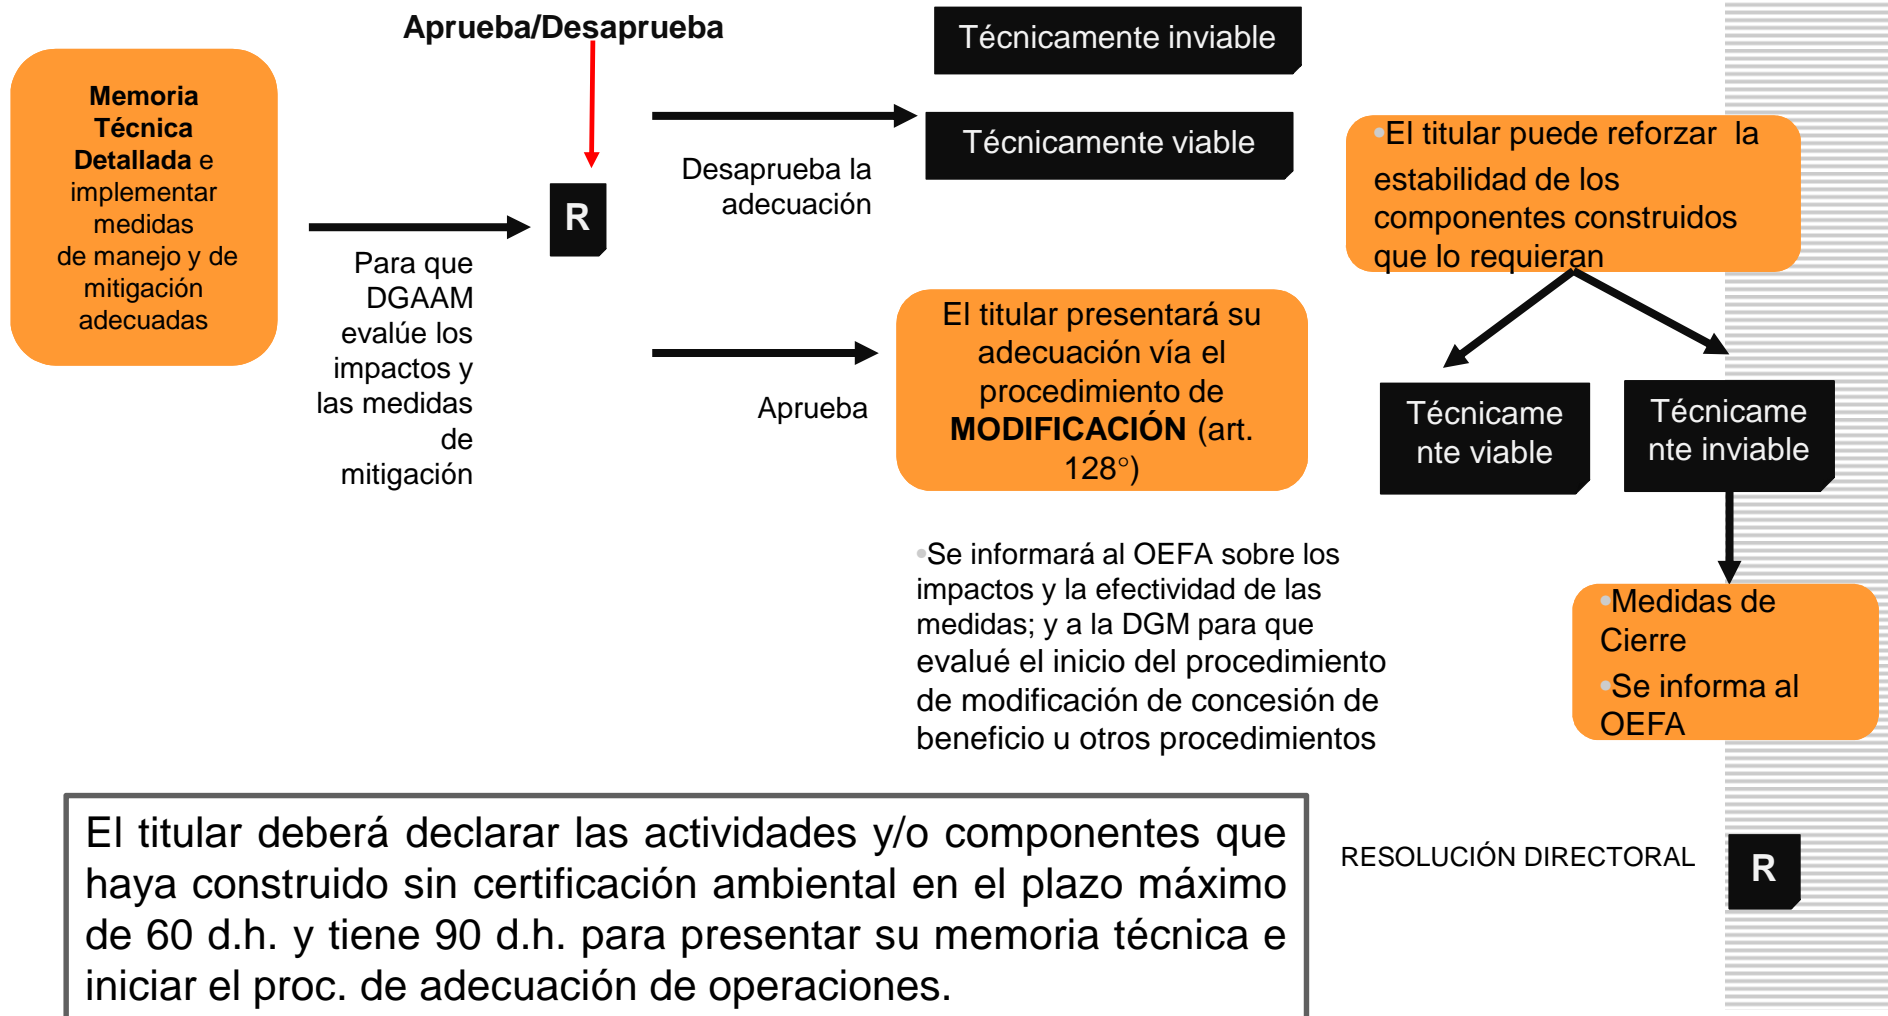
Memoria Técnica Detallada e implementar medidas de manejo y de mitigación adecuadas

Aprueba/Desaprueba

R

Para que DGAAM evalúe los impactos y las medidas de mitigación

Técnicamente inviable

Técnicamente viable

Desaprueba la adecuación

Aprueba

El titular presentará su adecuación vía el procedimiento de **MODIFICACIÓN** (art. 128°)

•El titular puede reforzar la estabilidad de los componentes construidos que lo requieran

Técnicamente viable

Técnicamente inviable

•Se informará al OEFA sobre los impactos y la efectividad de las medidas; y a la DGM para que evalué el inicio del procedimiento de modificación de concesión de beneficio u otros procedimientos

•Medidas de Cierre
•Se informa al OEFA

El titular deberá declarar las actividades y/o componentes que haya construido sin certificación ambiental en el plazo máximo de 60 d.h. y tiene 90 d.h. para presentar su memoria técnica e iniciar el proc. de adecuación de operaciones.

RESOLUCIÓN DIRECTORAL

R